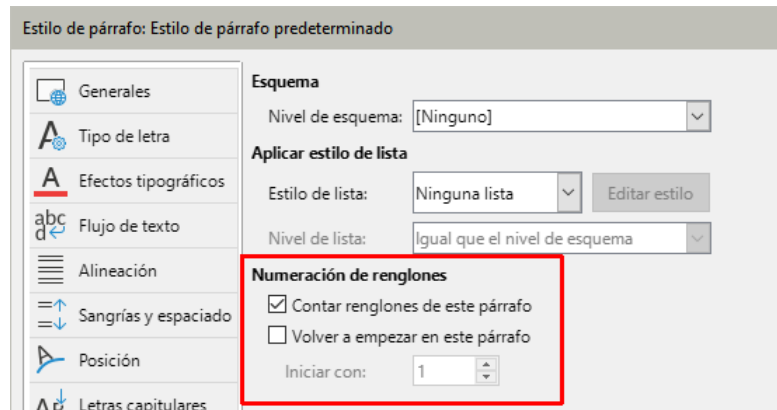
Estilo de párrafo: Estilo de párrafo predeterminado

Generales
Tipo de letra
Efectos tipográficos
Flujo de texto
Alineación
Sangrías y espaciado
Posición
Letras capitulares

Esquema
Nivel de esquema: [Ninguno]

Aplicar estilo de lista
Estilo de lista: Ninguna lista
Editar estilo
Nivel de lista: Igual que el nivel de esquema

Numeración de renglones
Contar renglones de este párrafo
Volver a empezar en este párrafo
Iniciar con: 1